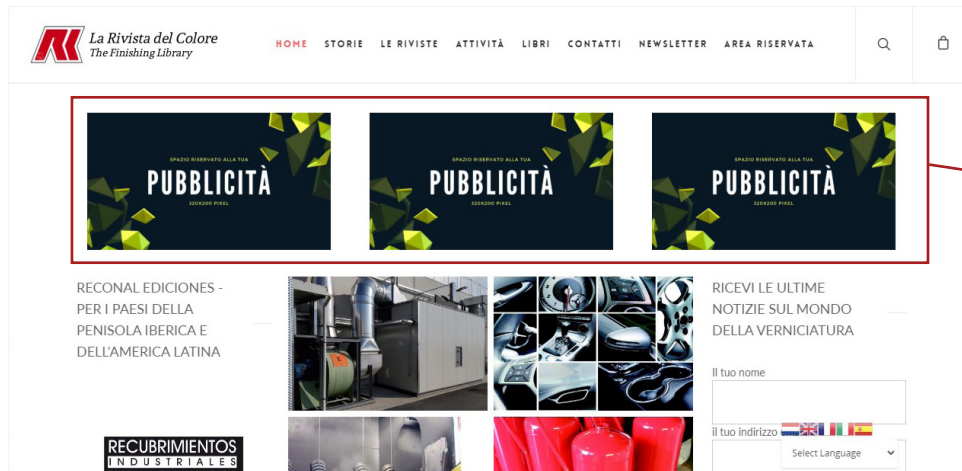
La Rivista del Colore
The Finishing Library

HOME STORIE LE RIVISTE ATTIVITÀ LIBRI CONTATTI NEWSLETTER AREA RISERVATA

SPAZIO RISERVATO ALLA TUA
PUBBLICITÀ
320X200 PIXEL

SPAZIO RISERVATO ALLA TUA
PUBBLICITÀ
320X200 PIXEL

SPAZIO RISERVATO ALLA TUA
PUBBLICITÀ
320X200 PIXEL

RECONAL EDICIONES - PER I PAESI DELLA PENISOLA IBERICA E DELL'AMERICA LATINA

RECUBRIMIENTOS
INDUSTRIALES

RICEVI LE ULTIME NOTIZIE SUL MONDO DELLA VERNICIATURA

Il tuo nome

Il tuo indirizzo

Select Language